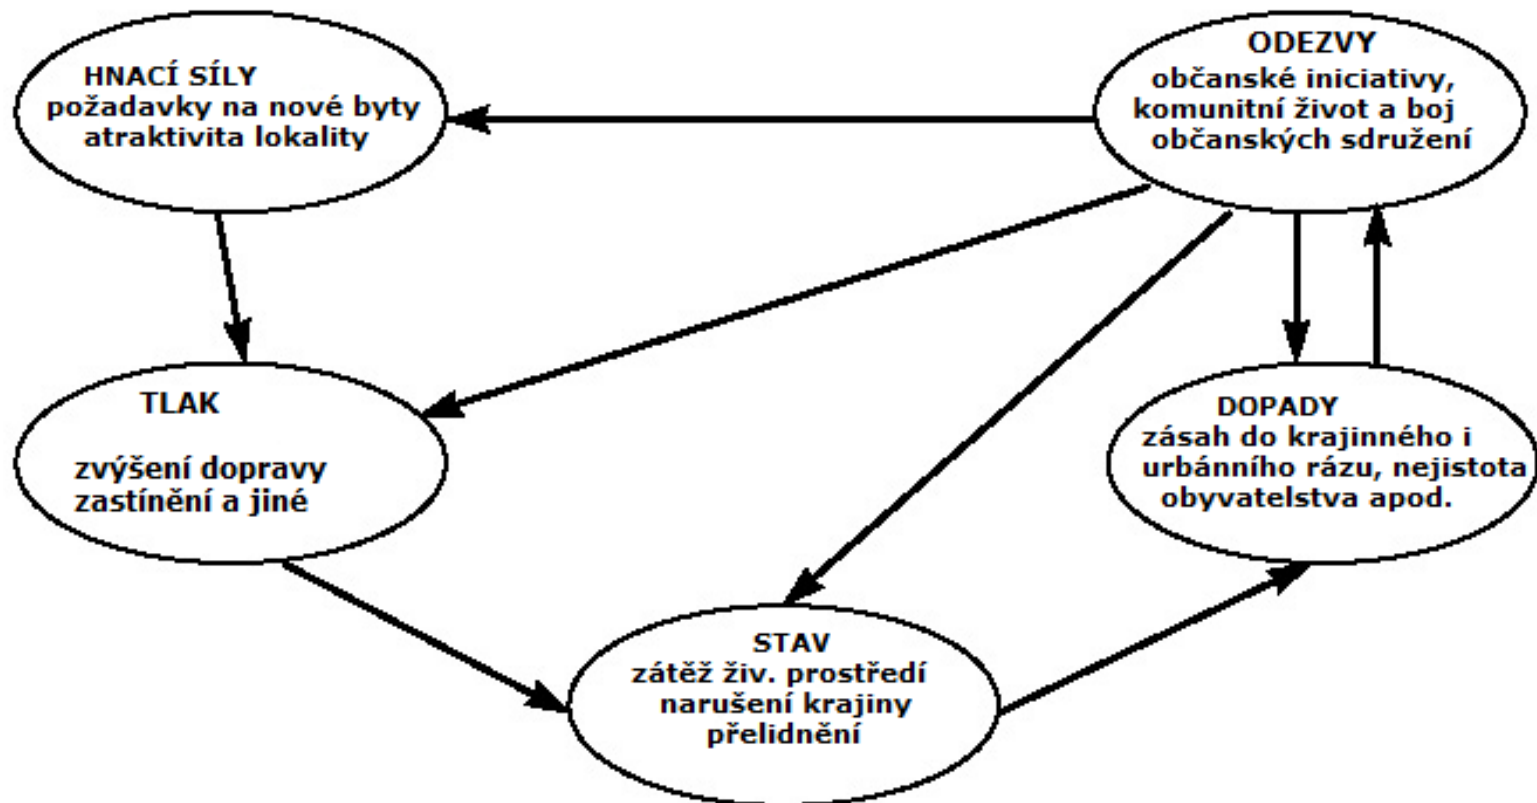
HNACÍ SÍLY
požadavky na nové byty
atraktivita lokality

ODEZVY
občanské iniciativy,
komunitní život a boj
občanských sdružení

TLAK

zvýšení dopravy
zastínění a jiné

DOPADY
zásah do krajinného i
urbánního rázu, nejistota
obyvatelstva apod.

STAV
zátěž živ. prostředí
narušení krajiny
přelidnění